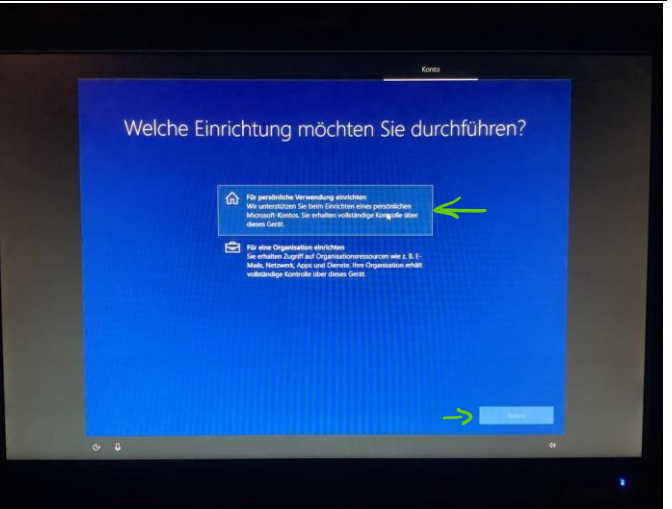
Konto

Welche Einrichtung möchten Sie durchführen?

Für persönliche Verwendung einrichten
Wir unterstützen Sie beim Einrichten eines persönlichen Microsoft-Kontos. Sie erhalten vollständige Kontrolle über dieses Gerät.

Für eine Organisation einrichten
Sie erhalten Zugriff auf Organisationsressourcen wie z. B. E-Mails, Netzwerk, Apps und Dienste. Ihre Organisation erhält vollständige Kontrolle über dieses Gerät.

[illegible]